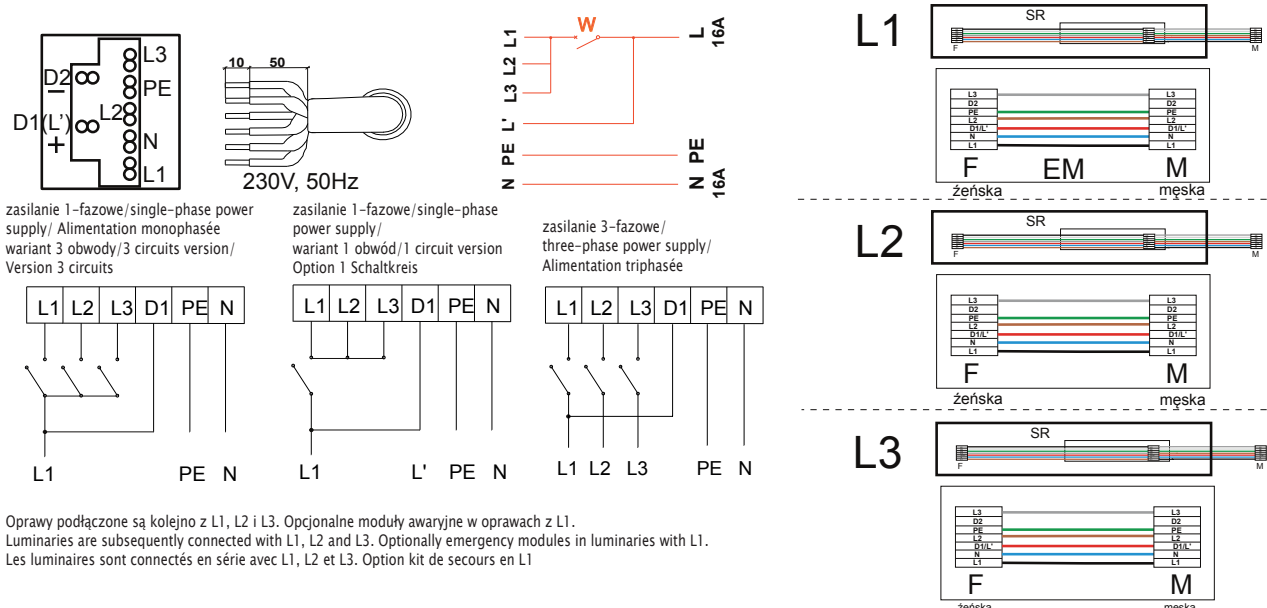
D2
–
D1(L')
+
L3
PE
L2
N
L1

10 50
230V, 50Hz

L1
L2
L3
L'
PE
N
W
L
16A
PE
N
16A

zasilanie 1-fazowe/single-phase power supply/ Alimentation monophasée
wariant 3 obwody/3 circuits version/ Version 3 circuits

zasilanie 1-fazowe/single-phase power supply/
wariant 1 obwód/1 circuit version
Option 1 Schaltkreis

zasilanie 3-fazowe/ three-phase power supply/ Alimentation triphasée

| L1 | L2 | L3 | D1 | PE | N |
|---|---|---|---|---|---|

L1 PE N

| L1 | L2 | L3 | D1 | PE | N |
|---|---|---|---|---|---|

L1 L' PE N

| L1 | L2 | L3 | D1 | PE | N |
|---|---|---|---|---|---|

L1 L2 L3 PE N

Oprawy podłączone są kolejno z L1, L2 i L3. Opcjonalne moduły awaryjne w oprawach z L1.
Luminaries are subsequently connected with L1, L2 and L3. Optionally emergency modules in luminaries with L1.
Les luminaires sont connectés en série avec L1, L2 et L3. Option kit de secours en L1

L1
SR
F
M
L3 D2 PE L2 D1/L' N L1
L3 D2 PE L2 D1/L' N L1
F EM M
żeńska męska

L2
SR
F
M
L3 D2 PE L2 D1/L' N L1
L3 D2 PE L2 D1/L' N L1
F M
żeńska męska

L3
SR
F
M
L3 D2 PE L2 D1/L' N L1
L3 D2 PE L2 D1/L' N L1
F M
żeńska męska